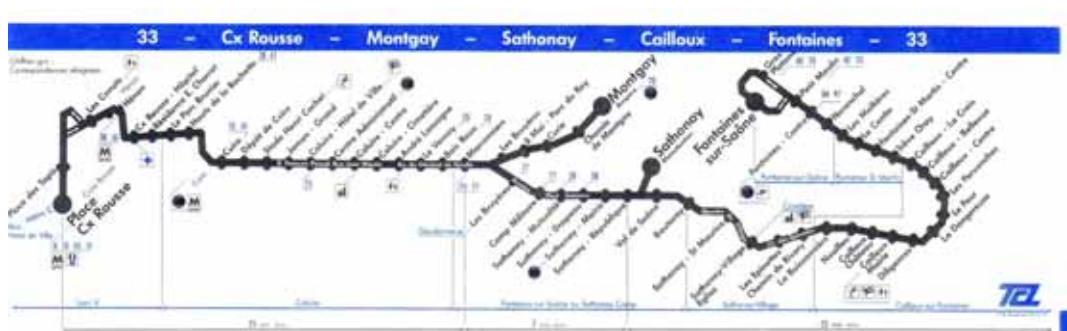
33 – Cx Rousse – Montgay – Sathonay – Cailloux – Fontaines – 33

Place Cx Rousse

Montgay

Sathonay

Fontaines sur-Saône

Les Cornets

Cx Rousse - Hôpital

Caluire - Hôtel de Ville

Caluire - Centre

Sathonay - Mairie

Val de Saône

Sathonay - St Maurice

Sathonay-Village

Les Bruyères

Cailloux - Centre

Fontaines St Martin - Centre

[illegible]

TCL